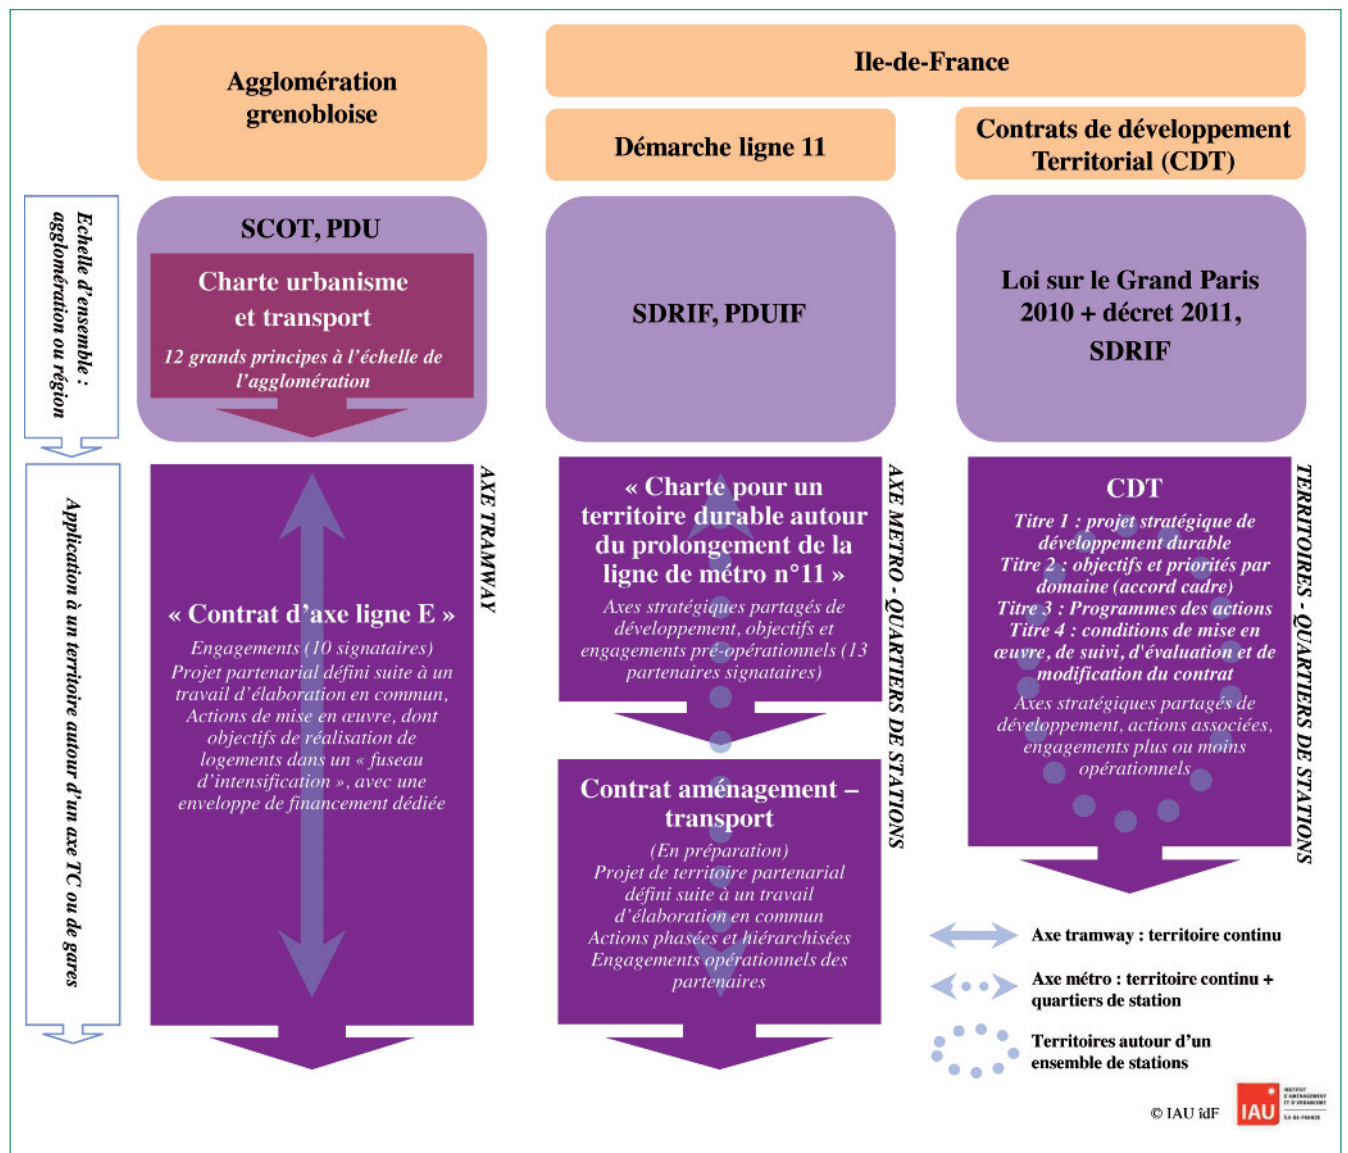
Agglomération grenobloise

Ile-de-France

Démarche ligne 11

Contrats de développement Territorial (CDT)

Echelle d'ensemble : agglomération ou région

SCOT, PDU

Charte urbanisme et transport

12 grands principes à l'échelle de l'agglomération

SDRIF, PDUIF

Loi sur le Grand Paris 2010 + décret 2011, SDRIF

Application à un territoire autour d'un axe TC ou de gares

« Contrat d'axe ligne E »

Engagements (10 signataires)
Projet partenarial défini suite à un travail d'élaboration en commun,
Actions de mise en œuvre, dont objectifs de réalisation de logements dans un « fuseau d'intensification », avec une enveloppe de financement dédiée

AXE TRAMWAY

« Charte pour un territoire durable autour du prolongement de la ligne de métro n°11 »

Axes stratégiques partagés de développement, objectifs et engagements pré-opérationnels (13 partenaires signataires)

Contrat aménagement – transport

(En préparation)
Projet de territoire partenarial défini suite à un travail d'élaboration en commun
Actions phasées et hiérarchisées
Engagements opérationnels des partenaires

AXE METRO - QUARTIERS DE STATIONS

CDT

Titre 1 : projet stratégique de développement durable
Titre 2 : objectifs et priorités par domaine (accord cadre)
Titre 3 : Programmes des actions
Titre 4 : conditions de mise en œuvre, de suivi, d'évaluation et de modification du contrat

Axes stratégiques partagés de développement, actions associées, engagements plus ou moins opérationnels

TERRITOIRES - QUARTIERS DE STATIONS

Axe tramway : territoire continu

Axe métro : territoire continu + quartiers de station

Territoires autour d'un ensemble de stations

© IAU îdF

IAU